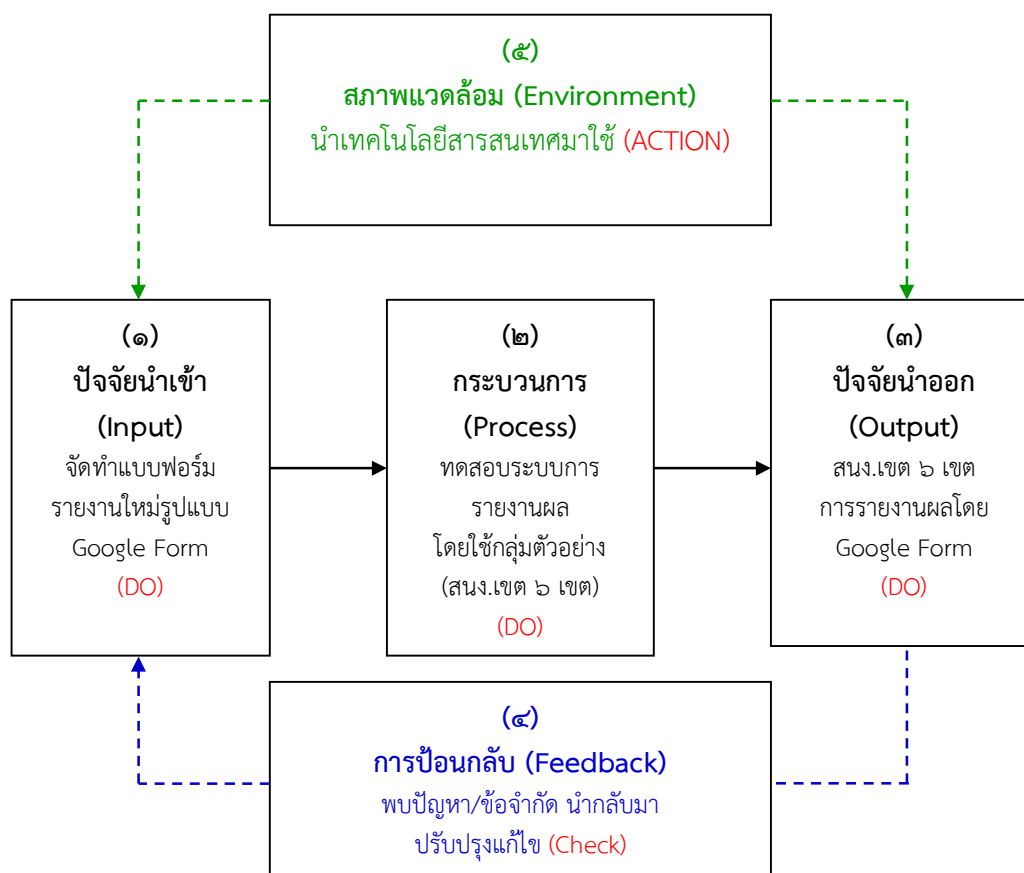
(๕)
สภาพแวดล้อม (Environment)
นำเทคโนโลยีสารสนเทศมาใช้ (ACTION)

(๑)
ปัจจัยนำเข้า
(Input)
จัดทำแบบฟอร์มรายงานใหม่รูปแบบ Google Form
(DO)

(๒)
กระบวนการ
(Process)
ทดสอบระบบการรายงานผล โดยใช้กลุ่มตัวอย่าง (สนง.เขต ๖ เขต)
(DO)

(๓)
ปัจจัยนำออก
(Output)
สนง.เขต ๖ เขต การรายงานผลโดย Google Form
(DO)

(๔)
การป้อนกลับ (Feedback)
พบปัญหา/ข้อจำกัด นำกลับมาปรับปรุงแก้ไข (Check)